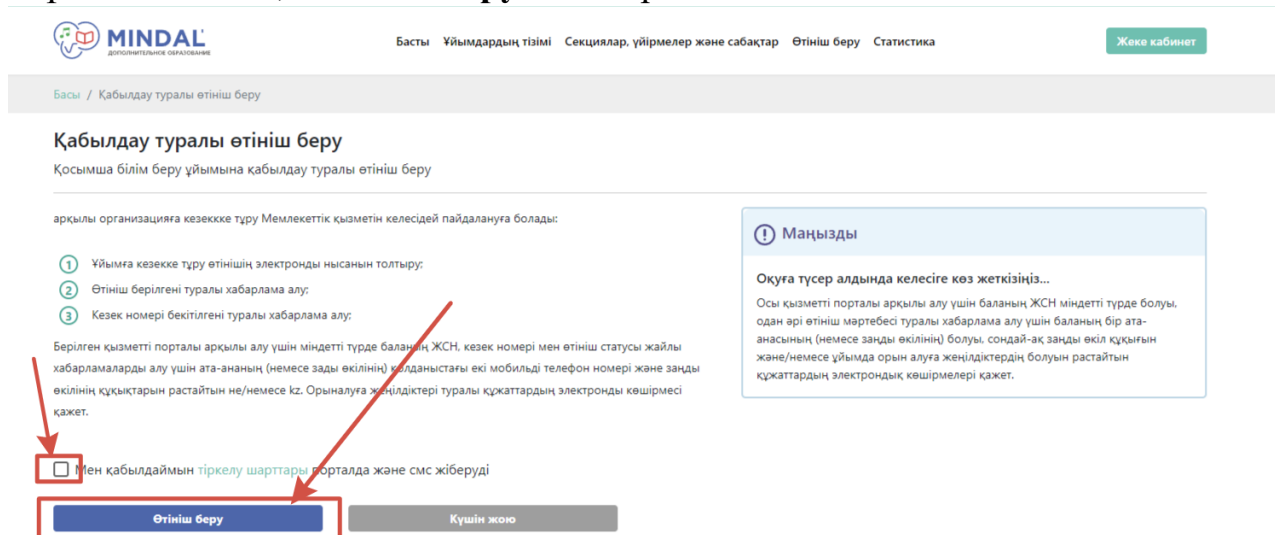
MINDAL
ДОПОЛНИТЕЛЬНОЕ ОБРАЗОВАНИЕ

Басты Ұйымдардың тізімі Секциялар, үйірмелер және сабақтар Өтініш беру Статистика

Жеке кабинет

Басы / Қабылдау туралы өтініш беру

Қабылдау туралы өтініш беру

Қосымша білім беру ұйымына қабылдау туралы өтініш беру

арқылы организацияға кезекке тұру Мемлекеттік қызметін келесідей пайдалануға болады:

1 Ұйымға кезекке тұру өтінішің электронды нысанын толтыру;
2 Өтініш берілгені туралы хабарлама алу;
3 Кезек номері бекітілгені туралы хабарлама алу;

Берілген қызметті порталы арқылы алу үшін міндетті түрде баланың ЖСН, кезек номері мен өтініш статусы жайлы хабарламаларды алу үшін ата-ананың (немесе заңды өкілінің) қолданыстағы екі мобильді телефон номері және заңды өкілінің құқықтарын растайтын не/немесе kz. Орыналуға жеңілдіктері туралы құжаттардың электронды көшірмесі қажет.

! Маңызды

Оқуға түсер алдында келесіге көз жеткізіңіз...
Осы қызметті порталы арқылы алу үшін баланың ЖСН міндетті түрде болуы, одан әрі өтініш мәртебесі туралы хабарлама алу үшін баланың бір ата-анасының (немесе заңды өкілінің) болуы, сондай-ақ заңды өкіл құқығын және/немесе ұйымда орын алуға жеңілдіктердің болуын растайтын құжаттардың электрондық көшірмелері қажет.

Мен қабылдаймын тіркелу шарттары порталда және смс жіберуді

Өтініш беру

Күшін жою